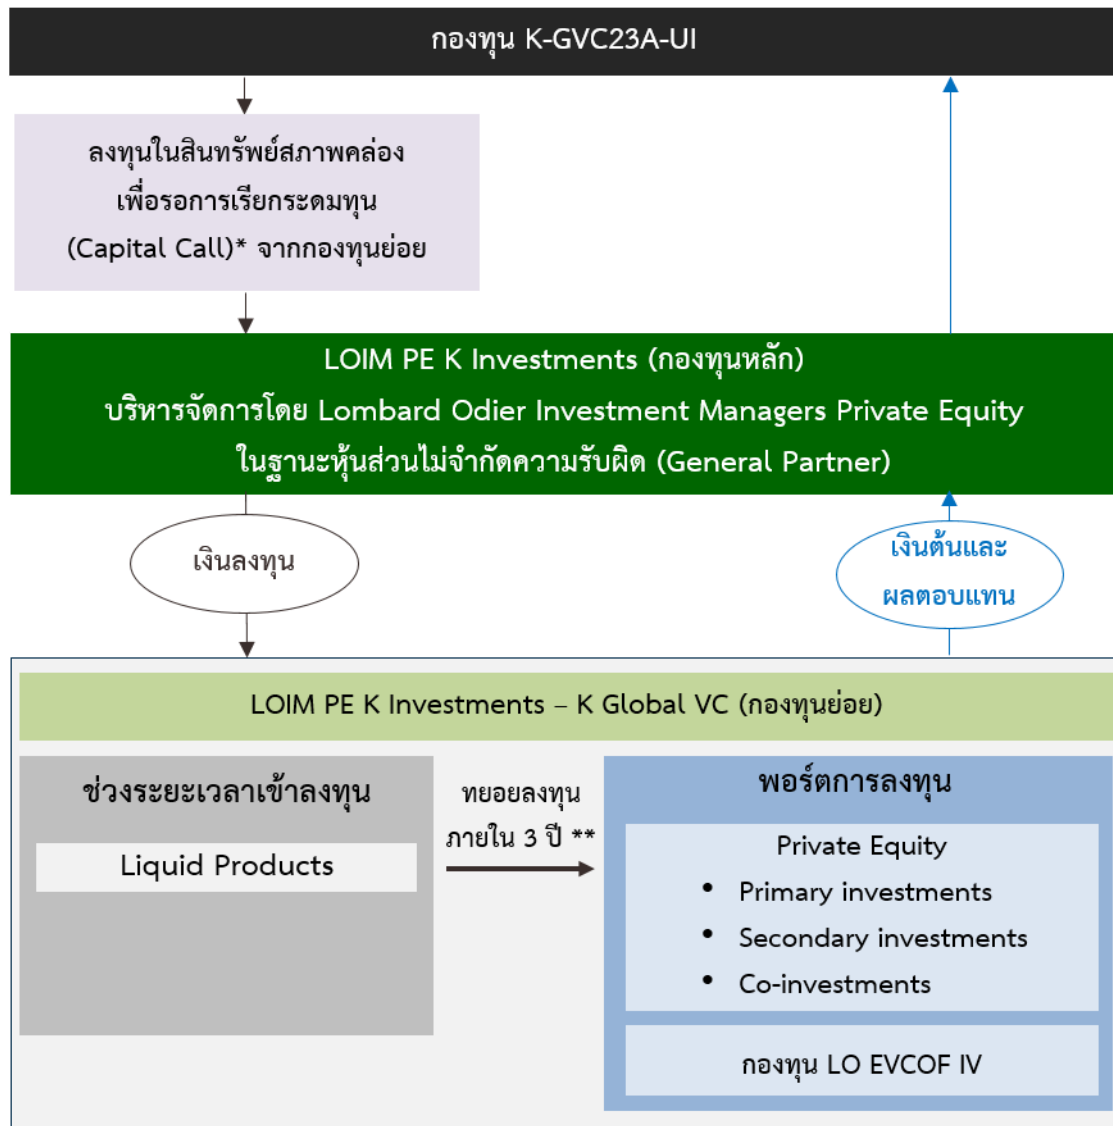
กองทุน K-GVC23A-UI

ลงทุนในสินทรัพย์สภาพคล่อง
เพื่อรอการเรียกระดมทุน
(Capital Call)* จากกองทุนย่อย

LOIM PE K Investments (กองทุนหลัก)
บริหารจัดการโดย Lombard Odier Investment Managers Private Equity
ในฐานะหุ้นส่วนไม่จำกัดความรับผิด (General Partner)

เงินลงทุน

เงินต้นและผลตอบแทน

LOIM PE K Investments – K Global VC (กองทุนย่อย)

ช่วงระยะเวลาเข้าลงทุน

Liquid Products

ทยอยลงทุน
ภายใน 3 ปี **

พอร์ตการลงทุน

Private Equity
• Primary investments
• Secondary investments
• Co-investments

กองทุน LO EVCOF IV